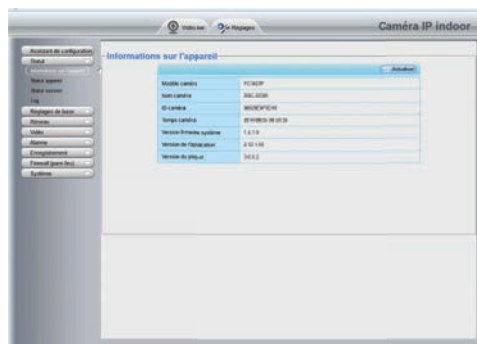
Vidéo live   Réglages

Caméra IP indoor

Assistant de configuration
Statut
Informations sur l'appareil
Statut appareil
Statut session
Log
Réglages de base
Réseau
Vidéo
Alarme
Enregistrement
Firewall (pare-feu)
Système

Informations sur l'appareil

Actualiser

| | |
|---|---|
| Modèle caméra | FI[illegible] |
| Nom caméra | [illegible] |
| ID caméra | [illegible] |
| Temps caméra | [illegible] |
| Version firmware système | 1.4.1.9 |
| Version de l'application | 2.12.1.0 |
| Version du plug-in | 3.0.0.2 |